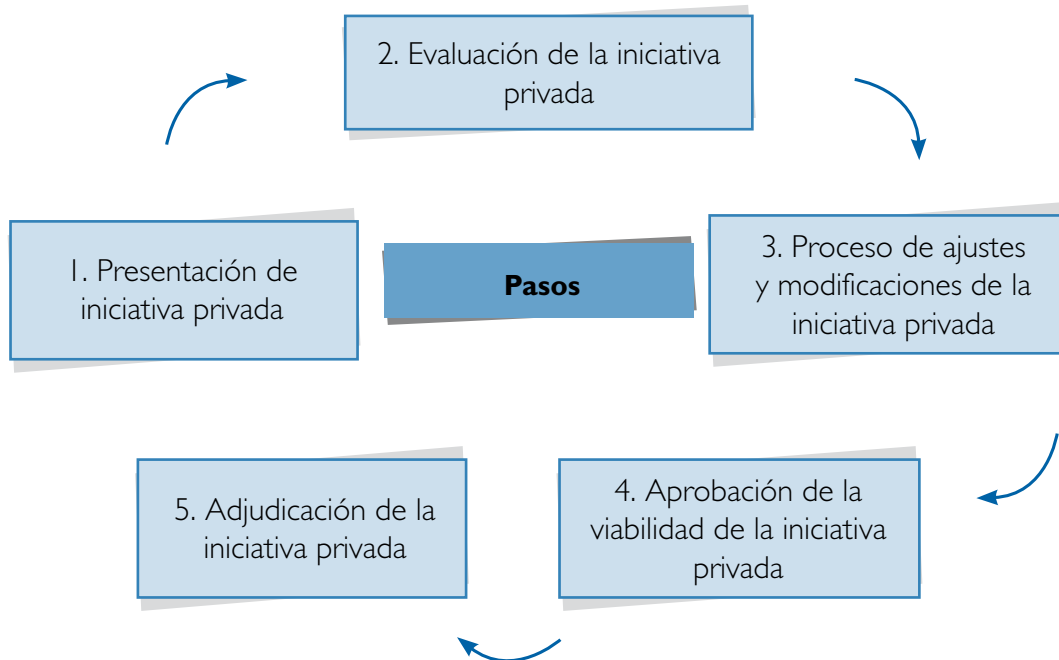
2. Evaluación de la iniciativa privada

1. Presentación de iniciativa privada

Pasos

3. Proceso de ajustes y modificaciones de la iniciativa privada

5. Adjudicación de la iniciativa privada

4. Aprobación de la viabilidad de la iniciativa privada